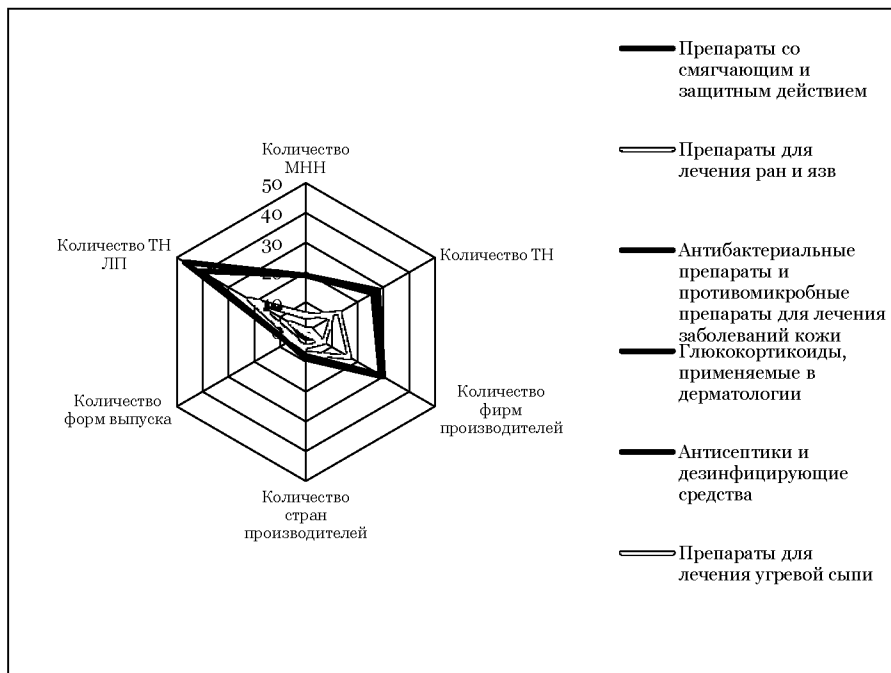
Количество МНН

50
40
30
20
10
0

Количество ТН

Количество фирм производителей

Количество стран производителей

Количество форм выпуска

Количество ТН ЛП

Препараты со смягчающим и защитным действием

Препараты для лечения ран и язв

Антибактериальные препараты и противомикробные препараты для лечения заболеваний кожи

Глюкокортикоиды, применяемые в дерматологии

Антисептики и дезинфицирующие средства

Препараты для лечения угревой сыпи